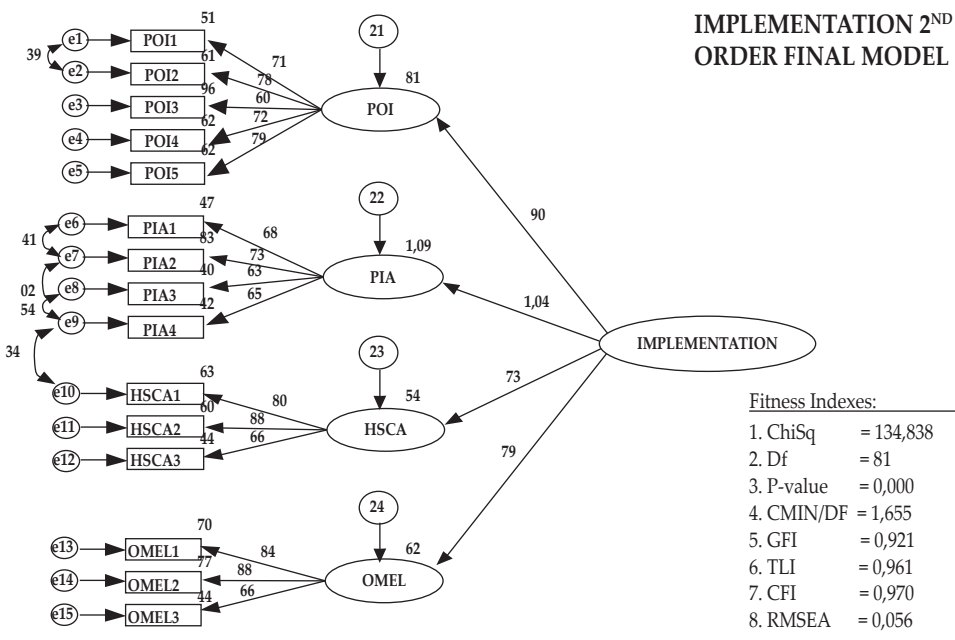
IMPLEMENTATION 2$^{ND}$ ORDER FINAL MODEL

21
81
POI
51
POI1
e1
39
e2
POI2
61
71
78
96
60
e3
POI3
62
72
e4
POI4
62
79
e5
POI5

90

22
1,09
PIA
47
e6
PIA1
68
41
e7
PIA2
83
73
40
63
02
e8
PIA3
65
42
54
e9
PIA4

1,04

IMPLEMENTATION

34

23
54
HSCA
63
e10
HSCA1
80
60
88
e11
HSCA2
44
66
e12
HSCA3

73

79

24
62
OMEL
70
e13
OMEL1
84
77
88
e14
OMEL2
44
66
e15
OMEL3

Fitness Indexes:
1. ChiSq = 134,838
2. Df = 81
3. P-value = 0,000
4. CMIN/DF = 1,655
5. GFI = 0,921
6. TLI = 0,961
7. CFI = 0,970
8. RMSEA = 0,056